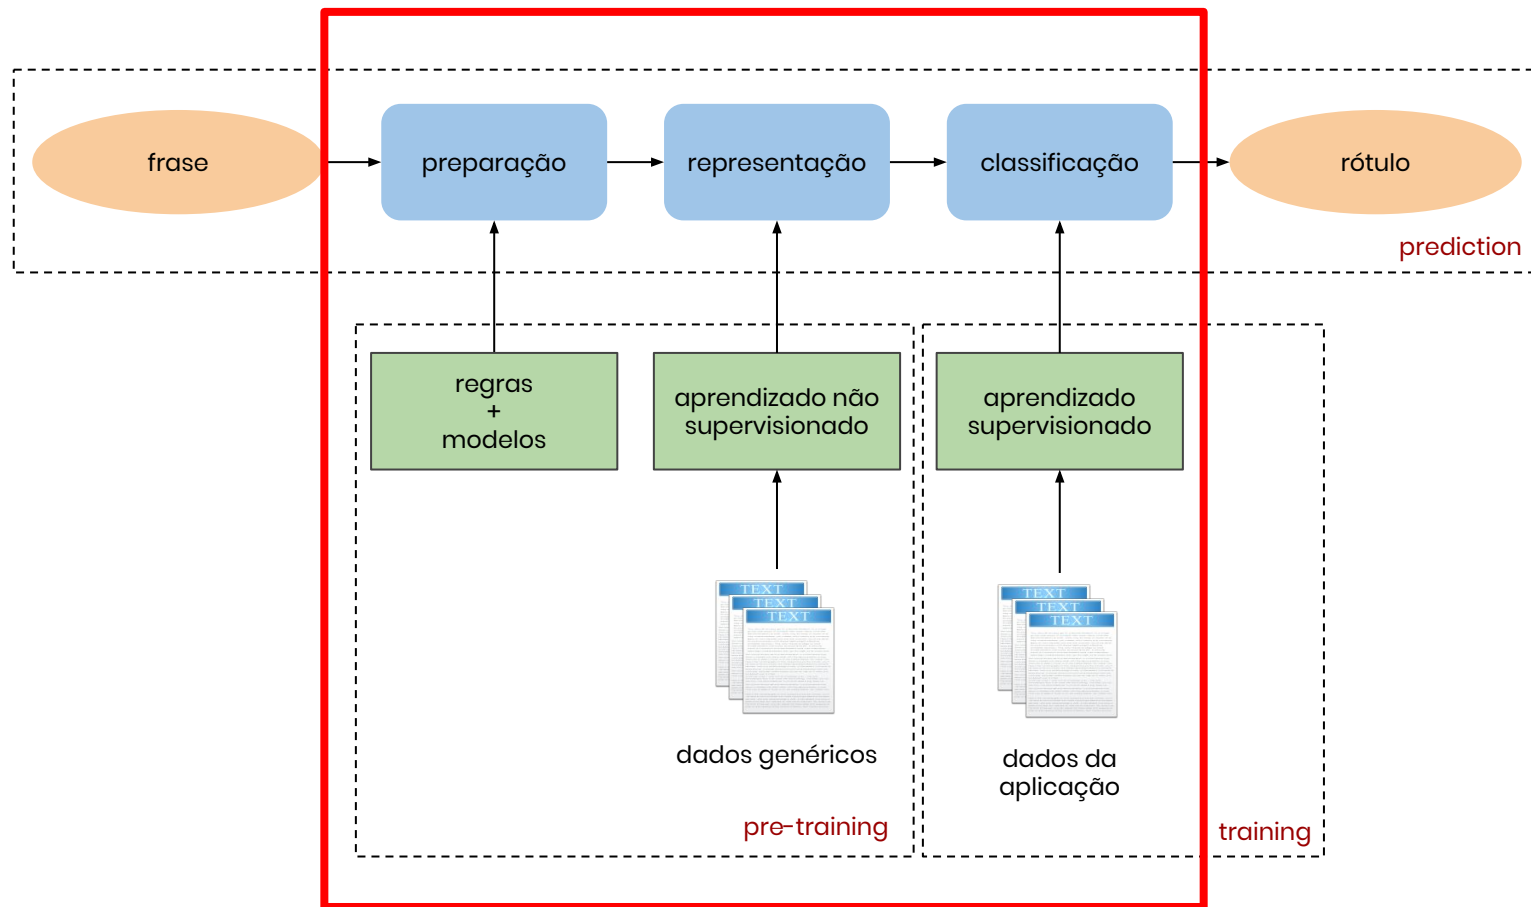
frase

preparação

representação

classificação

rótulo

prediction

regras
+
modelos

aprendizado não supervisionado

aprendizado supervisionado

TEXT
TEXT
TEXT

TEXT
TEXT
TEXT

dados genéricos

dados da aplicação

pre-training

training